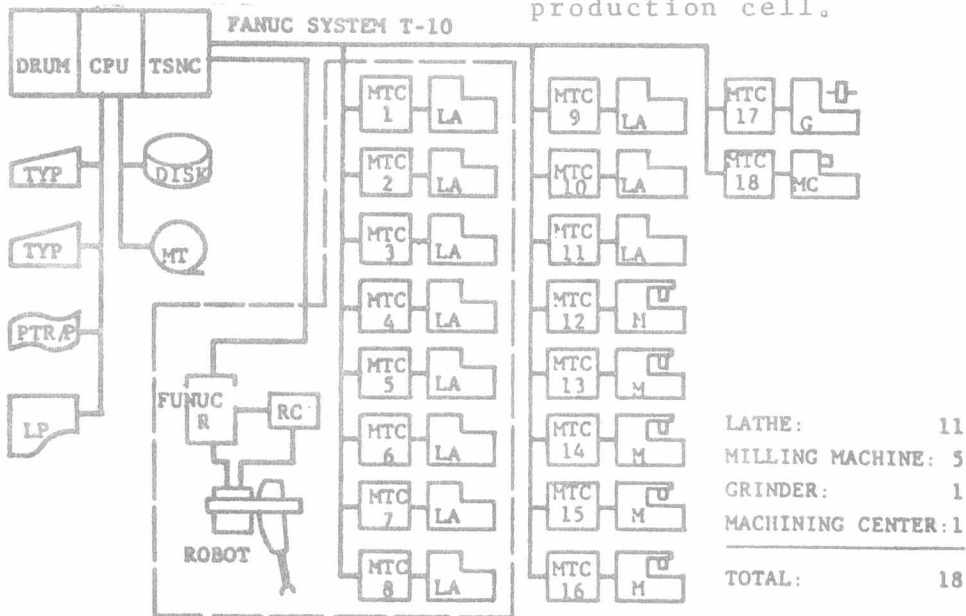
production cell.

FANUC SYSTEM T-10

DRUM
CPU
TSNC

TYP
TYP
PTR/P
LP

DISK
MT

FUNUC R
RC
ROBOT

MTC 1 LA
MTC 2 LA
MTC 3 LA
MTC 4 LA
MTC 5 LA
MTC 6 LA
MTC 7 LA
MTC 8 LA

MTC 9 LA
MTC 10 LA
MTC 11 LA
MTC 12 M
MTC 13 M
MTC 14 M
MTC 15 M
MTC 16 M

MTC 17 G
MTC 18 MC

| | |
|---|---|
| LATHE: | 11 |
| MILLING MACHINE: | 5 |
| GRINDER: | 1 |
| MACHINING CENTER: | 1 |
| TOTAL: | 18 |